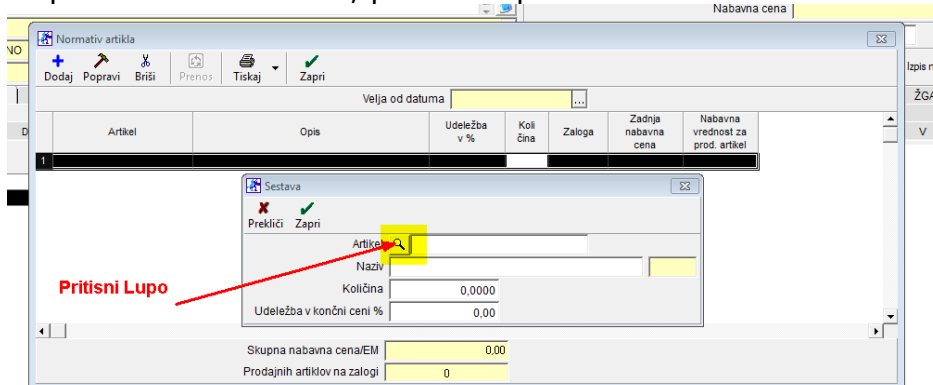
Nabavna cena

NO

Izpis n

ŽGA

D

V

Normativ artikla

Dodaj Popravi Briši Prenos Tiskaj Zapri

Velja od datuma

| | Artikel | Opis | Udeležba v % | Koli čina | Zaloga | Zadnja nabavna cena | Nabavna vrednost za prod. artikel |
|---|---|---|---|---|---|---|---|
| 1 | | | | | | | |

Sestava

Prekliči Zapri

Artikel

Naziv

Količina 0,0000

Udeležba v končni ceni % 0,00

Pritisni Lupo

Skupna nabavna cena/EM 0,00

Prodajnih artiklov na zalogi 0